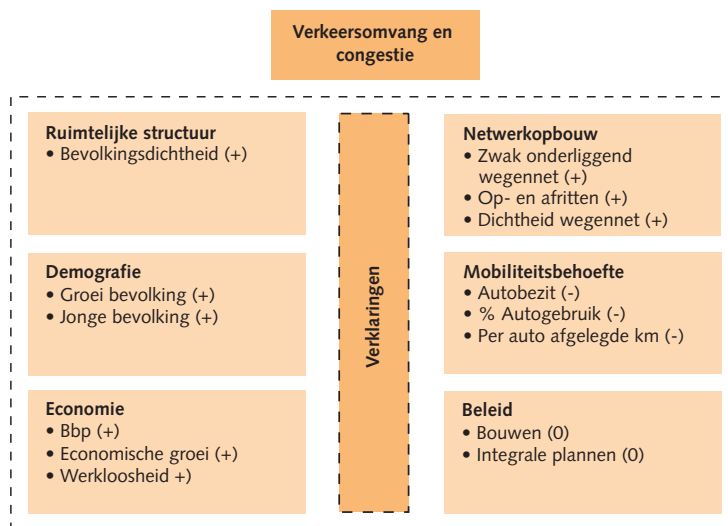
Verkeersomvang en congestie

Ruimtelijke structuur
• Bevolkingsdichtheid (+)

Demografie
• Groei bevolking (+)
• Jonge bevolking (+)

Economie
• Bbp (+)
• Economische groei (+)
• Werkloosheid +)

Verklaringen

Netwerkopbouw
• Zwak onderliggend wegennet (+)
• Op- en afritten (+)
• Dichtheid wegennet (+)

Mobiliteitsbehoefte
• Autobezit (-)
• % Autogebruik (-)
• Per auto afgelegde km (-)

Beleid
• Bouwen (0)
• Integrale plannen (0)